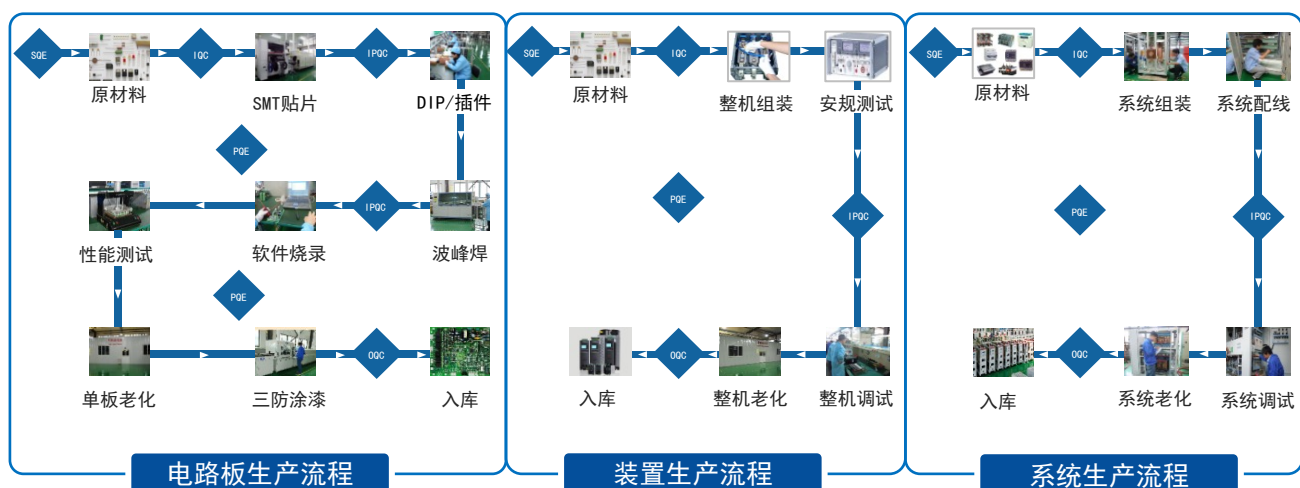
SQE
原材料
IQC
SMT贴片
IPQC
DIP/插件
PQE
性能测试
软件烧录
IPQC
波峰焊
PQE
单板老化
三防涂漆
OQC
入库
电路板生产流程

SQE
原材料
IQC
整机组装
安规测试
PQE
IPQC
入库
OQC
整机老化
整机调试
装置生产流程

SQE
原材料
IQC
系统组装
系统配线
PQE
IPQC
入库
OQC
系统老化
系统调试
系统生产流程